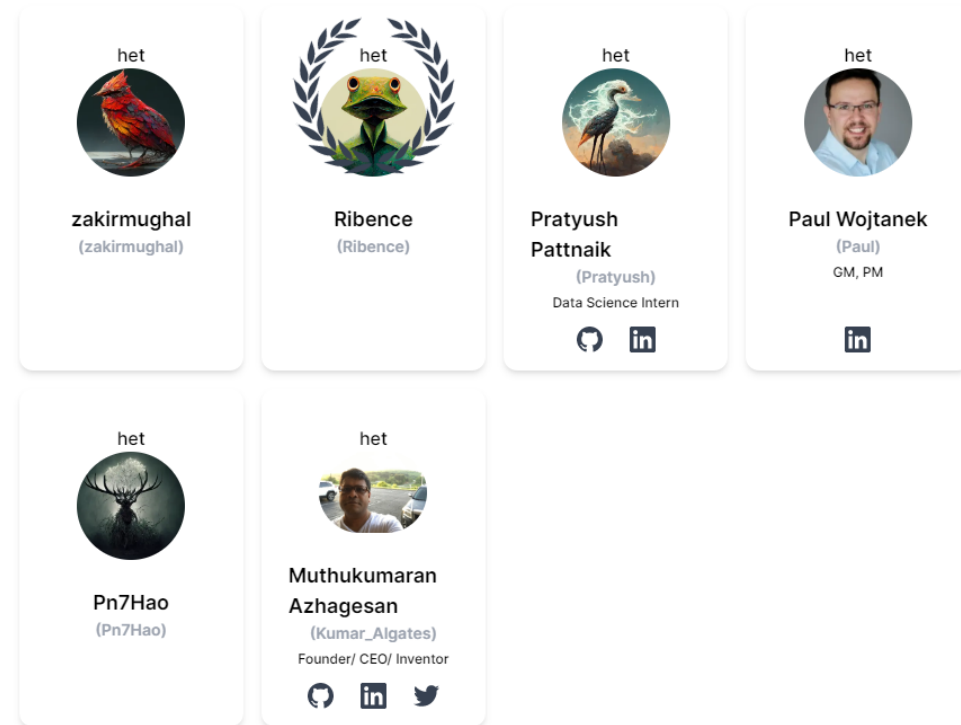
het
zakirmughal
(zakirmughal)

het
Ribence
(Ribence)

het
Pratyush Pattnaik
(Pratyush)
Data Science Intern

het
Paul Wojtanek
(Paul)
GM, PM

het
Pn7Hao
(Pn7Hao)

het
Muthukumaran Azhagesan
(Kumar_Algates)
Founder/ CEO/ Inventor